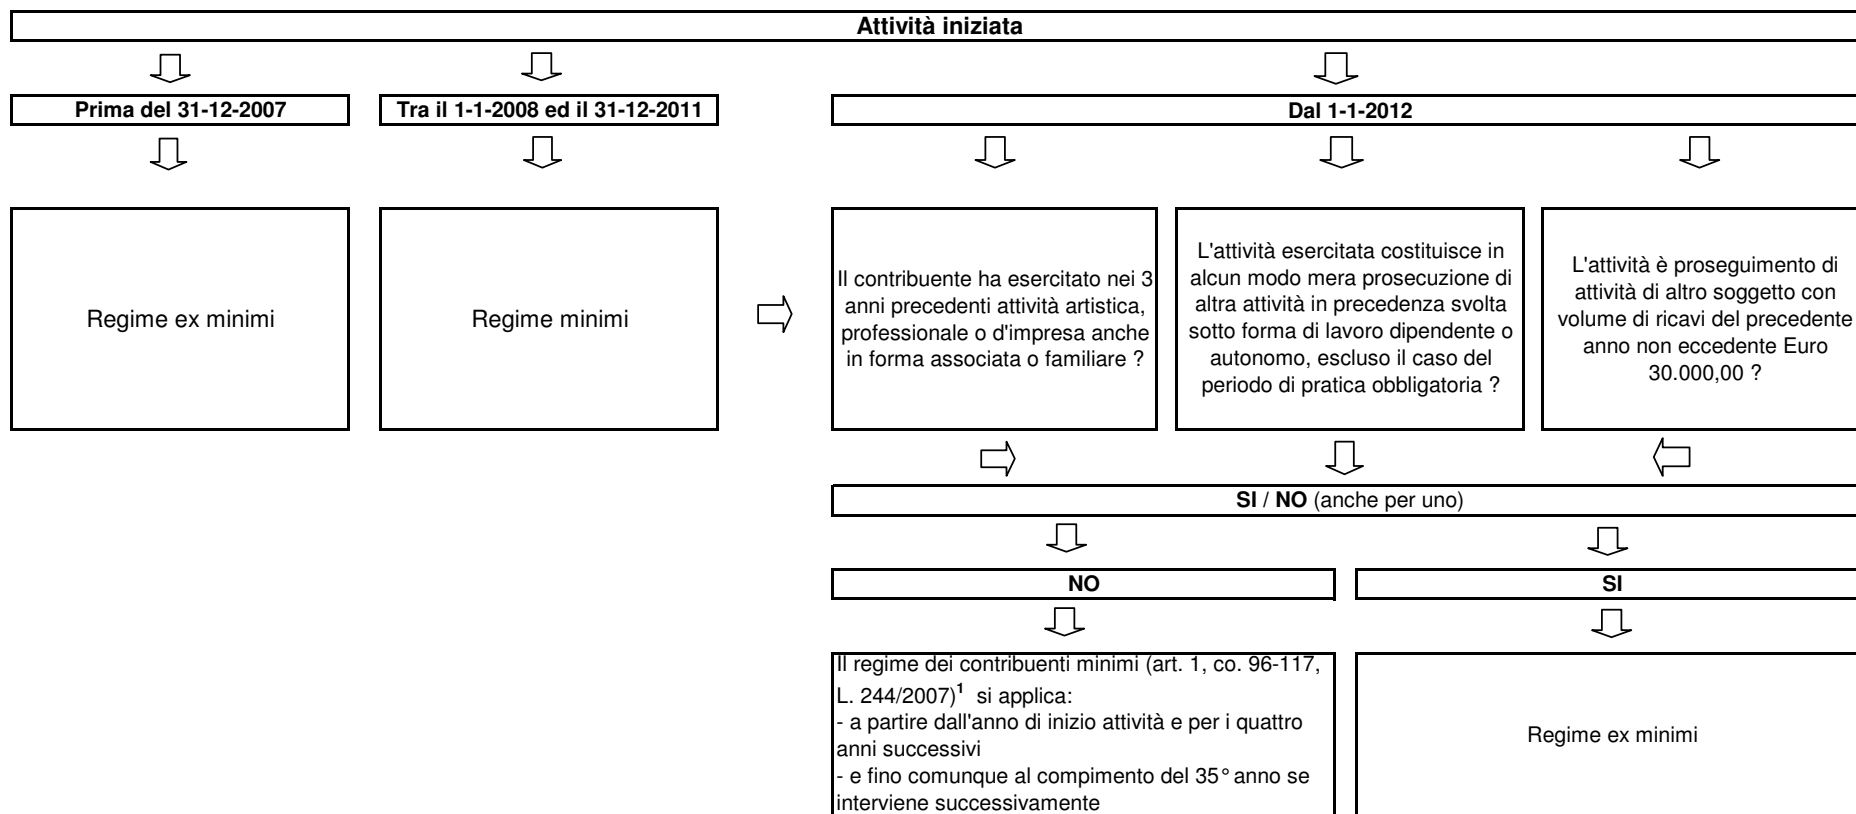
Attività iniziata

Prima del 31-12-2007

Tra il 1-1-2008 ed il 31-12-2011

Dal 1-1-2012

Regime ex minimi

Regime minimi

Il contribuente ha esercitato nei 3 anni precedenti attività artistica, professionale o d'impresa anche in forma associata o familiare ?

L'attività esercitata costituisce in alcun modo mera prosecuzione di altra attività in precedenza svolta sotto forma di lavoro dipendente o autonomo, escluso il caso del periodo di pratica obbligatoria ?

L'attività è proseguimento di attività di altro soggetto con volume di ricavi del precedente anno non eccedente Euro 30.000,00 ?

SI / NO (anche per uno)

NO

SI

Il regime dei contribuenti minimi (art. 1, co. 96-117, L. 244/2007)$^{1}$ si applica:
- a partire dall'anno di inizio attività e per i quattro anni successivi
- e fino comunque al compimento del 35° anno se interviene successivamente

Regime ex minimi